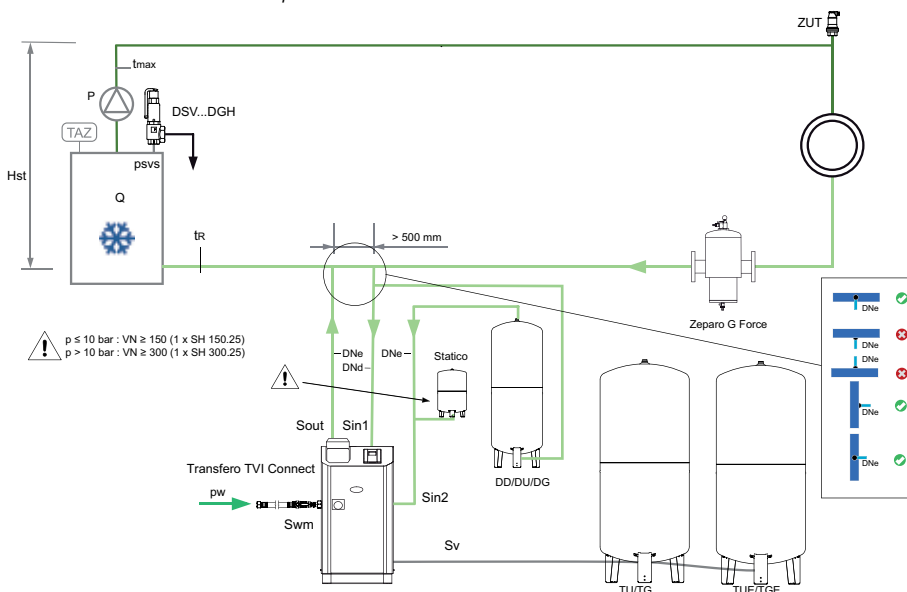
ZUT

tmax

P

DSV...DGH

TAZ

psvs

Hst

Q

tR

> 500 mm

Zeparo G Force

DNe

DNe

DNe

DNe

DNe

p ≤ 10 bar : VN ≥ 150 (1 x SH 150.25)
p > 10 bar : VN ≥ 300 (1 x SH 300.25)

DNe

DNd

DNe

Statico

Sout

Sin1

Transfero TVI Connect

pw

Swm

Sin2

DD/DU/DG

Sv

TU/TG

TUE/TGE